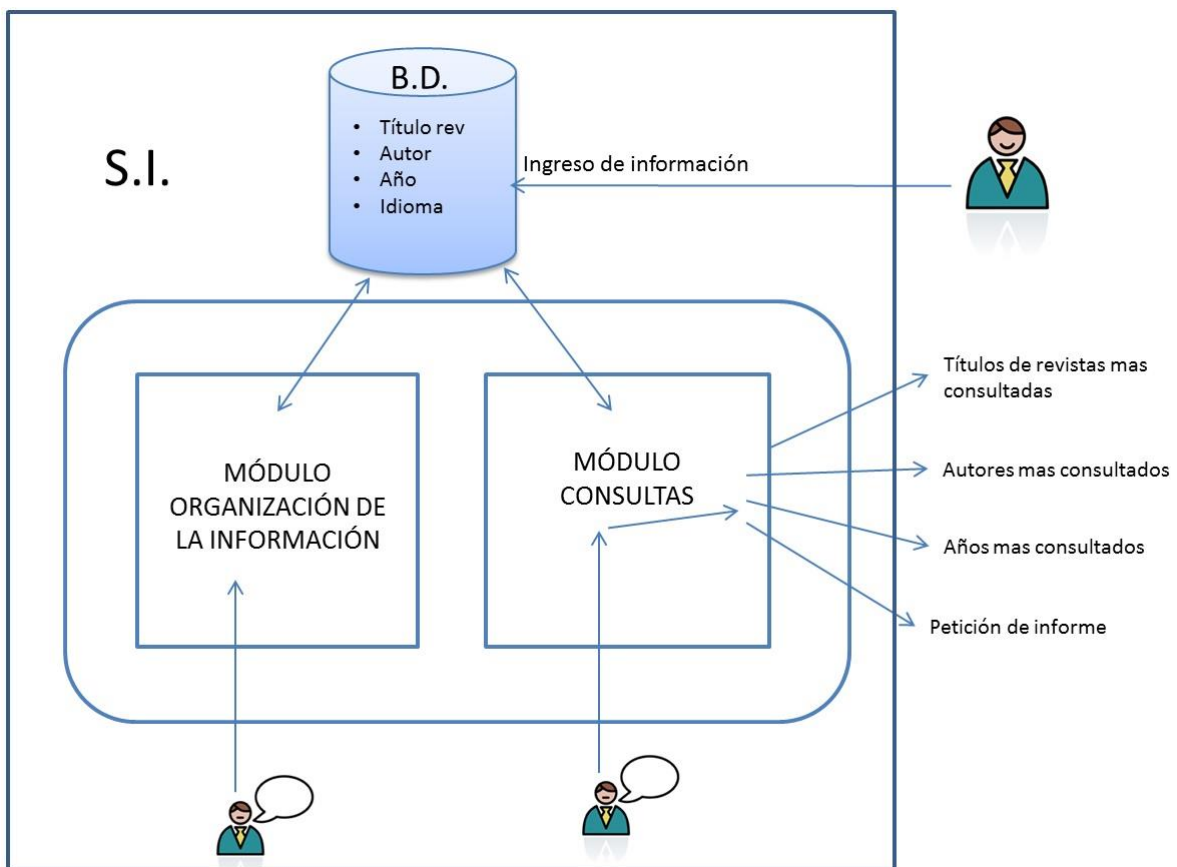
B.D.

- Título rev
- Autor
- Año
- Idioma

S.I.

Ingreso de información

MÓDULO ORGANIZACIÓN DE LA INFORMACIÓN

MÓDULO CONSULTAS

Títulos de revistas mas consultadas

Autores mas consultados

Años mas consultados

Petición de informe